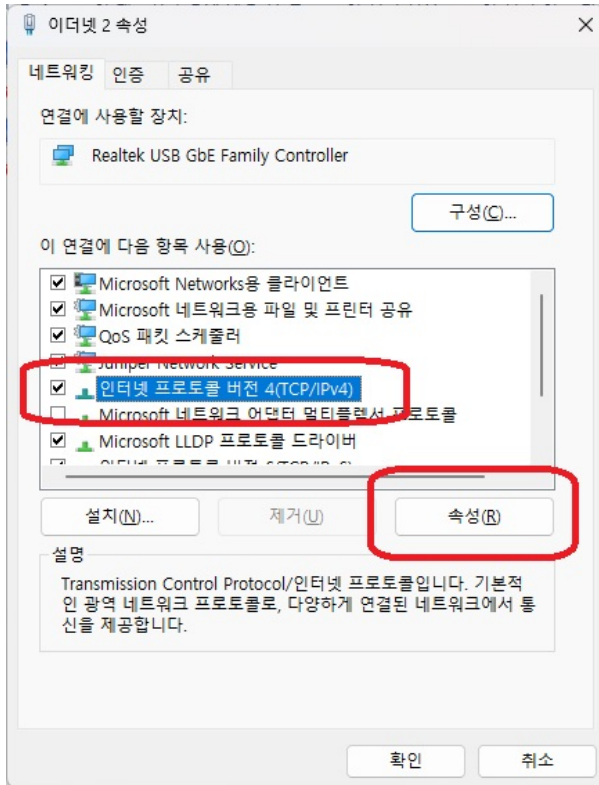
이더넷 2 속성

네트워킹 인증 공유

연결에 사용할 장치:

Realtek USB GbE Family Controller

구성(C)...

이 연결에 다음 항목 사용(O):

Microsoft Networks용 클라이언트
Microsoft 네트워크용 파일 및 프린터 공유
QoS 패킷 스케줄러
Juniper Network Service
인터넷 프로토콜 버전 4(TCP/IPv4)
Microsoft 네트워크 어댑터 멀티플렉서 프로토콜
Microsoft LLDP 프로토콜 드라이버
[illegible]

설치(N)... 제거(U) 속성(R)

설명

Transmission Control Protocol/인터넷 프로토콜입니다. 기본적인 광역 네트워크 프로토콜로, 다양하게 연결된 네트워크에서 통신을 제공합니다.

확인 취소